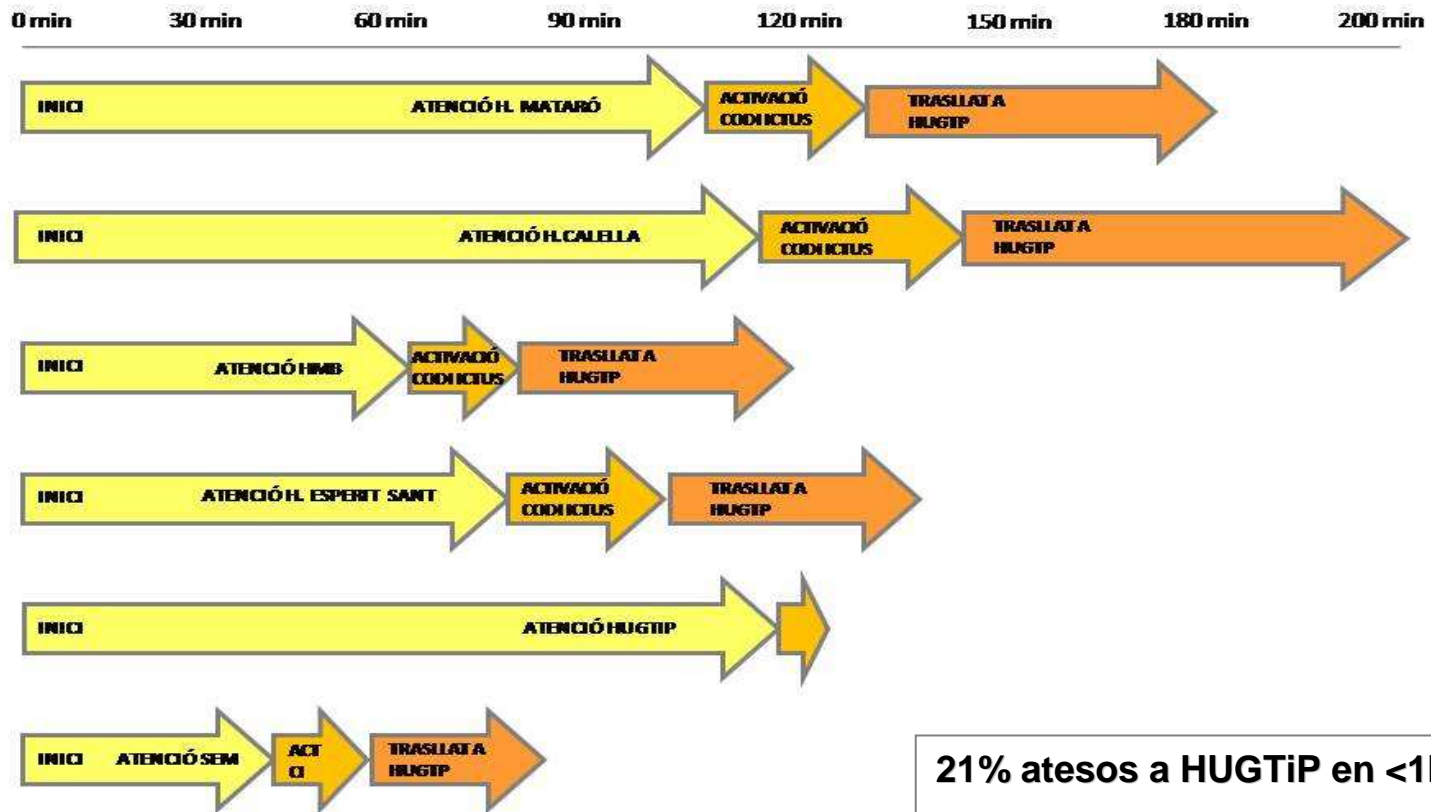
0 min 30 min 60 min 90 min 120 min 150 min 180 min 200 min

INICI ATENCIÓ H. MATARÓ ACTIVACIÓ CODI ICTUS TRASLLAT A HUGTIP

INICI ATENCIÓ H.CALELLA ACTIVACIÓ CODI ICTUS TRASLLAT A HUGTIP

INICI ATENCIÓ HMB ACTIVACIÓ CODI ICTUS TRASLLAT A HUGTIP

INICI ATENCIÓ H. ESPERIT SANT ACTIVACIÓ CODI ICTUS TRASLLAT A HUGTIP

INICI ATENCIÓ HUGTIP

INICI ATENCIÓ SEM ACTI CI TRASLLAT A HUGTIP

21% atesos a HUGTiP en <1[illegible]